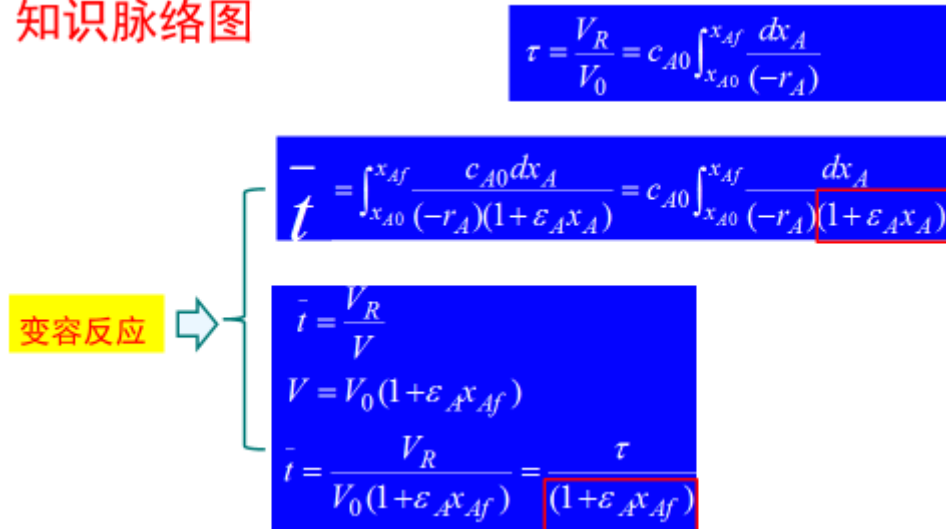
知识脉络图

$\tau = \frac{V_R}{V_0} = c_{A0}\int_{x_{A0}}^{x_{Af}} \frac{dx_A}{(-r_A)}$

变容反应

$\bar{t} = \int_{x_{A0}}^{x_{Af}} \frac{c_{A0}dx_A}{(-r_A)(1+\varepsilon_A x_A)} = c_{A0}\int_{x_{A0}}^{x_{Af}} \frac{dx_A}{(-r_A)(1+\varepsilon_A x_A)}$

$\bar{t} = \frac{V_R}{V}$

$V = V_0(1+\varepsilon_A x_{Af})$

$\bar{t} = \frac{V_R}{V_0(1+\varepsilon_A x_{Af})} = \frac{\tau}{(1+\varepsilon_A x_{Af})}$